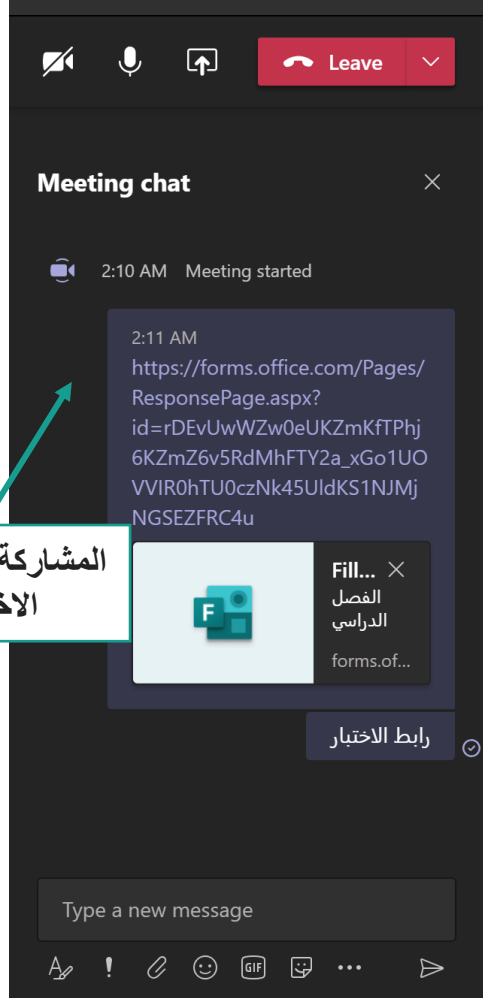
Leave

Meeting chat

2:10 AM Meeting started

2:11 AM
https://forms.office.com/Pages/ResponsePage.aspx?id=rDEvUwWZw0eUKZmKfTPhj6KZmZ6v5RdMhFTY2a_xGo1UOVVIR0hTU0czNk45UldKS1NJMjNGSEZFRC4u

المشاركة
الا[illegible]

Fill...
الفصل الدراسي
forms.of...

رابط الاختبار

Type a new message